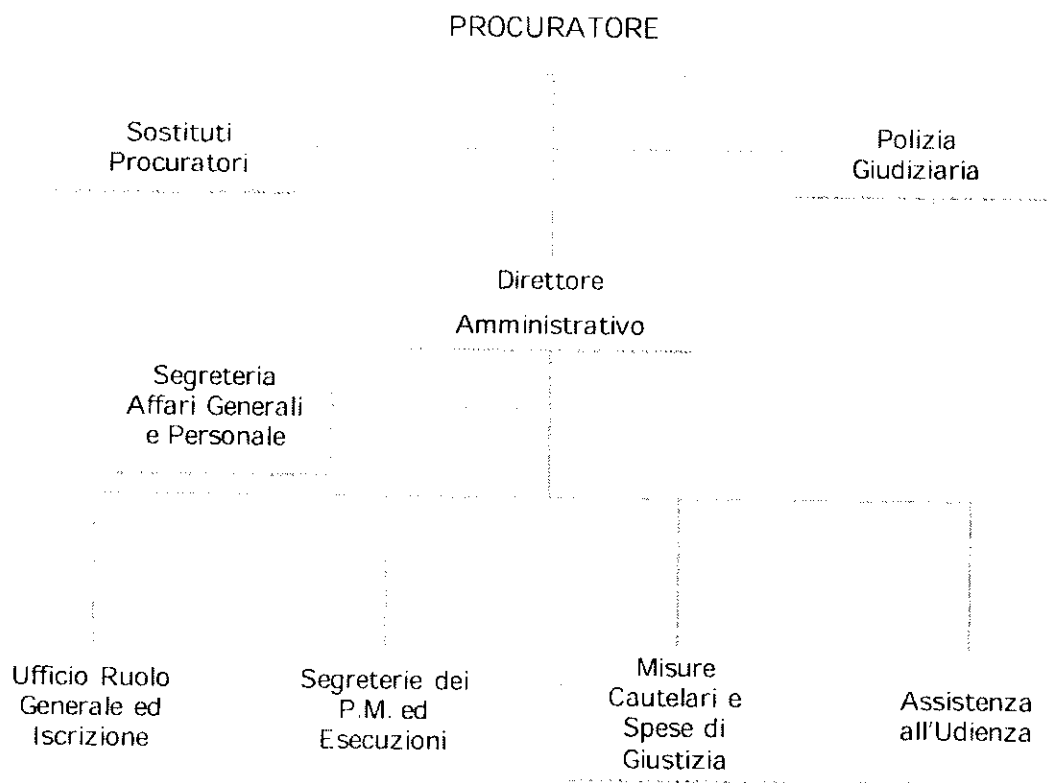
PROCURATORE

Sostituti Procuratori

Polizia Giudiziaria

Direttore Amministrativo

Segreteria Affari Generali e Personale

Ufficio Ruolo Generale ed Iscrizione

Segreterie dei P.M. ed Esecuzioni

Misure Cautelari e Spese di Giustizia

Assistenza all'Udienza